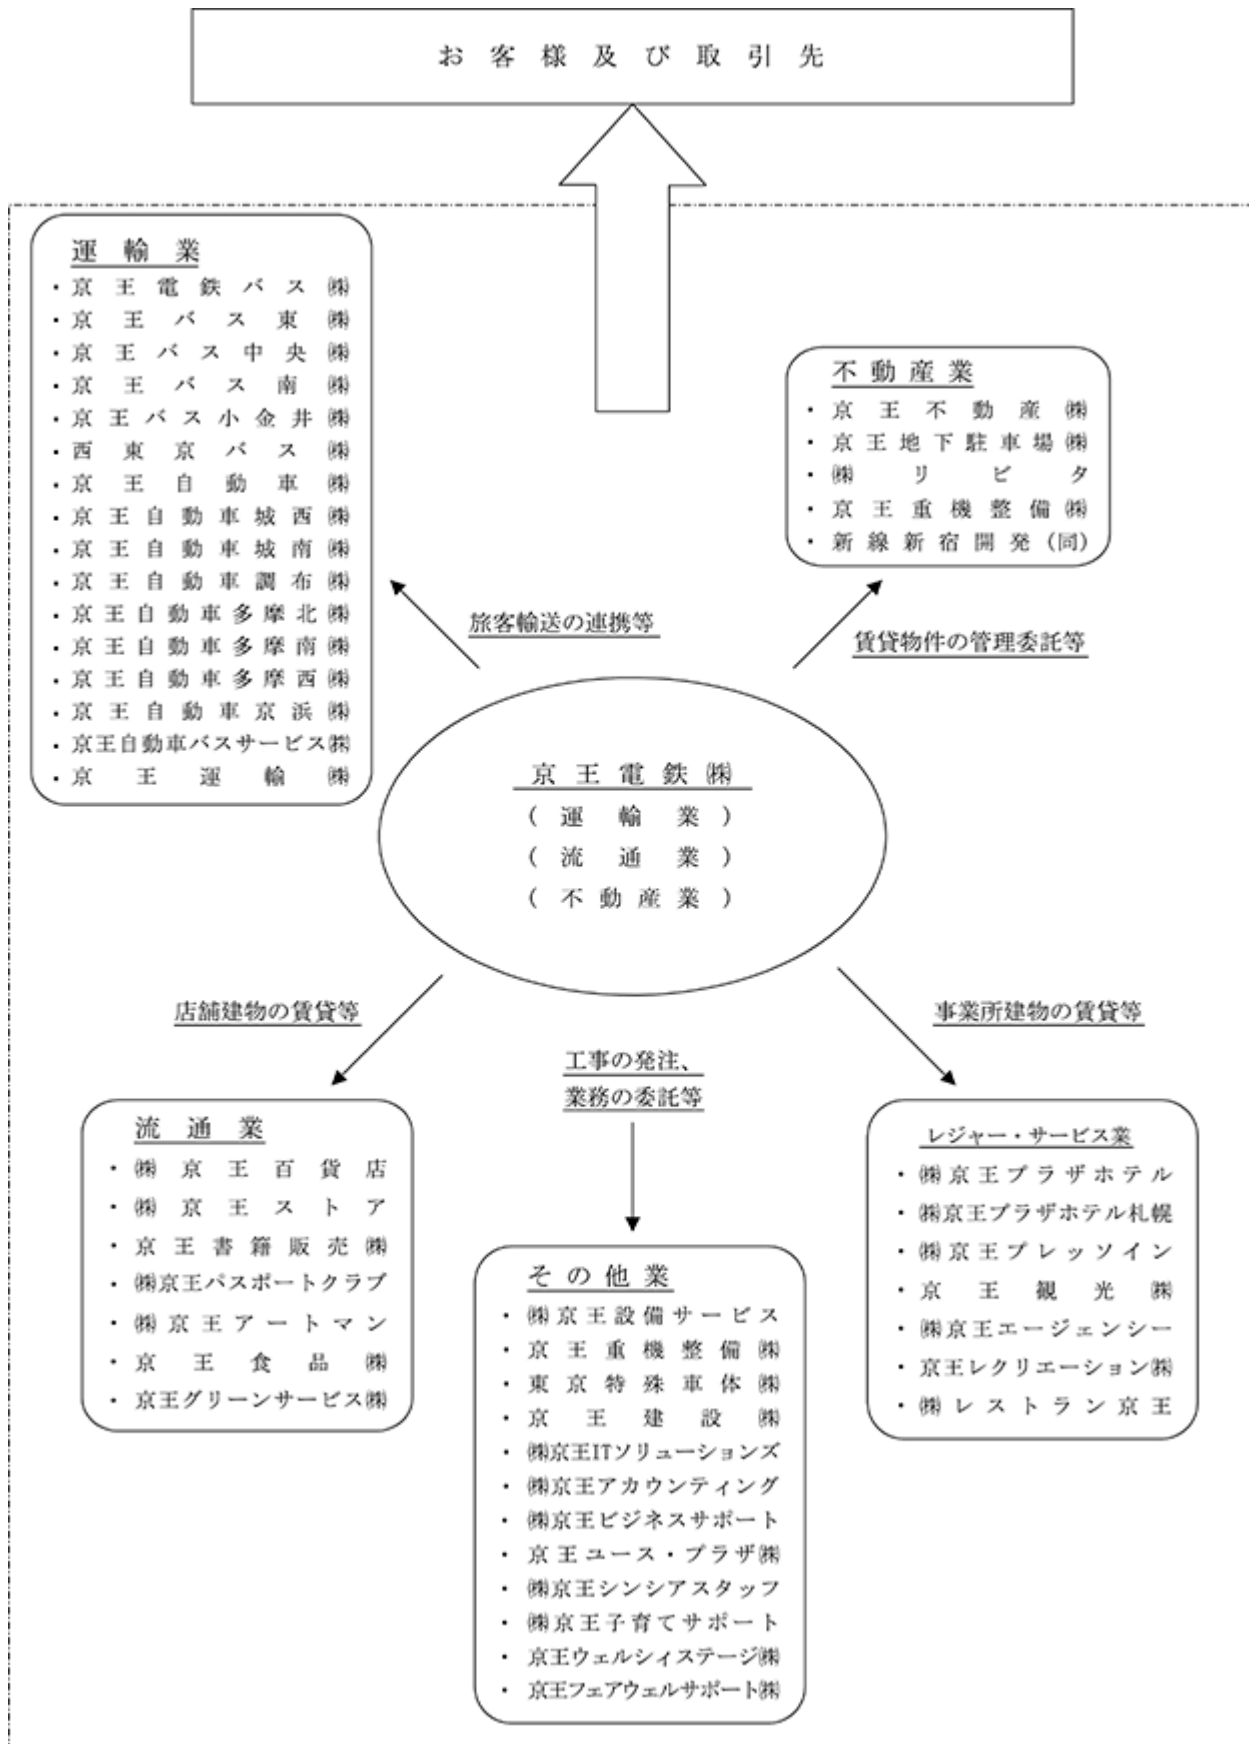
お客様及び取引先

運輸業
・京王電鉄バス㈱
・京王バス東㈱
・京王バス中央㈱
・京王バス南㈱
・京王バス小金井㈱
・西東京バス㈱
・京王自動車㈱
・京王自動車城西㈱
・京王自動車城南㈱
・京王自動車調布㈱
・京王自動車多摩北㈱
・京王自動車多摩南㈱
・京王自動車多摩西㈱
・京王自動車京浜㈱
・京王自動車バスサービス㈱
・京王運輸㈱

不動産業
・京王不動産㈱
・京王地下駐車場㈱
・㈱リビタ
・京王重機整備㈱
・新線新宿開発(同)

旅客輸送の連携等

賃貸物件の管理委託等

京王電鉄㈱
(運輸業)
(流通業)
(不動産業)

店舗建物の賃貸等

工事の発注、
業務の委託等

事業所建物の賃貸等

流通業
・㈱京王百貨店
・㈱京王ストア
・京王書籍販売㈱
・㈱京王パスポートクラブ
・㈱京王アートマン
・京王食品㈱
・京王グリーンサービス㈱

その他業
・㈱京王設備サービス
・京王重機整備㈱
・東京特殊車体㈱
・京王建設㈱
・㈱京王ITソリューションズ
・㈱京王アカウンティング
・㈱京王ビジネスサポート
・京王ユース・プラザ㈱
・㈱京王シンシアスタッフ
・㈱京王子育てサポート
・京王ウェルシィステージ㈱
・京王フェアウェルサポート㈱

レジャー・サービス業
・㈱京王プラザホテル
・㈱京王プラザホテル札幌
・㈱京王プレッソイン
・京王観光㈱
・㈱京王エージェンシー
・京王レクリエーション㈱
・㈱レストラン京王